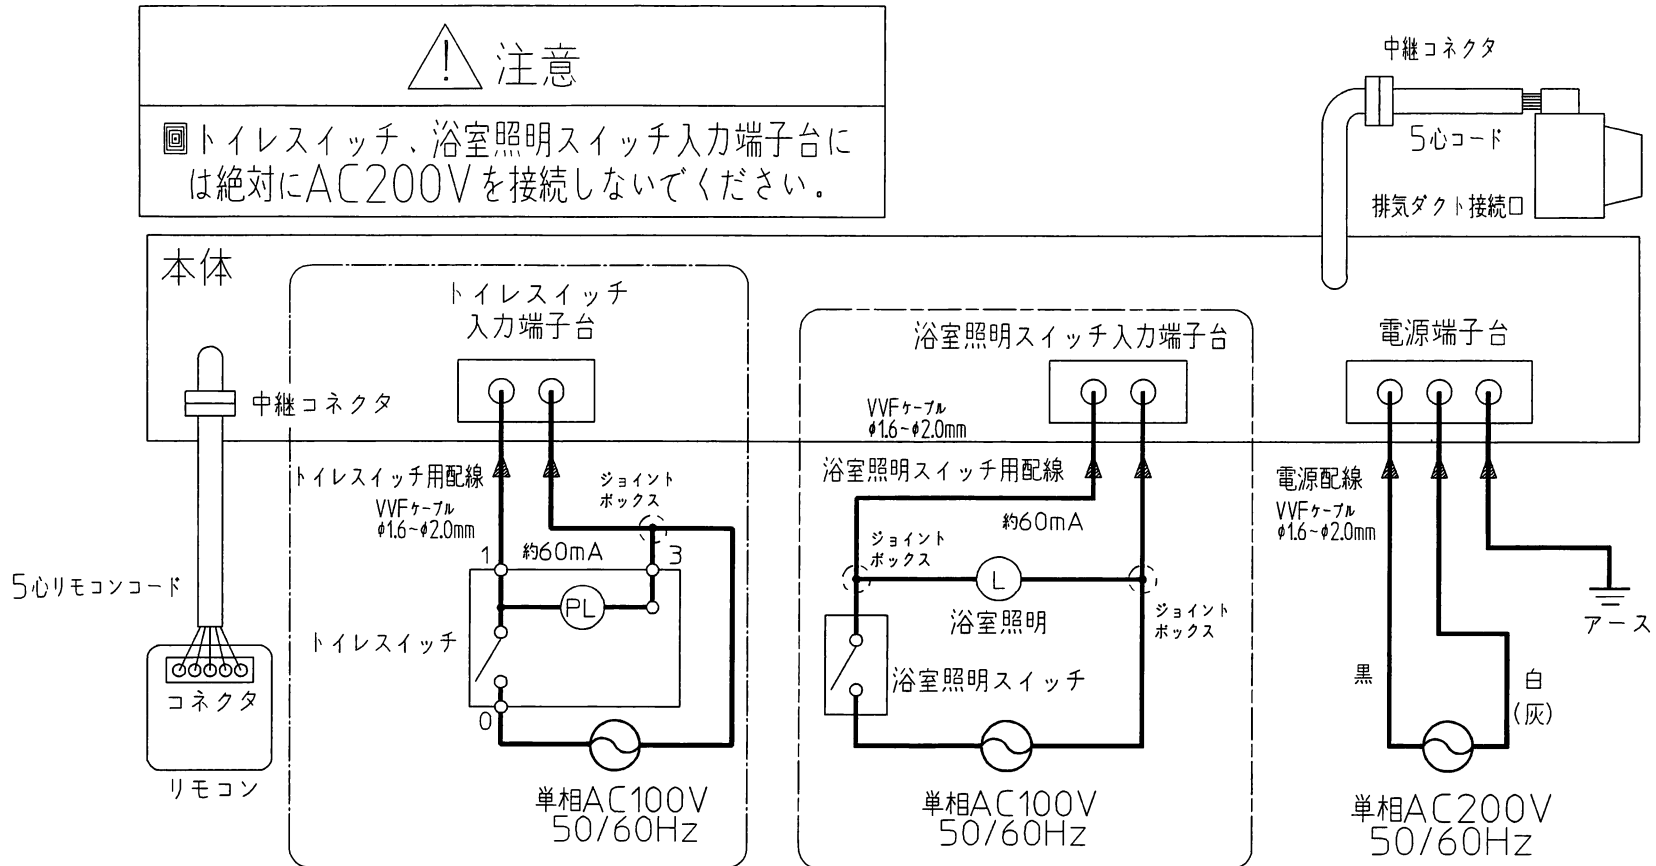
注意

回トイレスイッチ、浴室照明スイッチ入力端子台には絶対にAC200Vを接続しないでください。

中継コネクタ

5心コード

排気ダクト接続口

本体

トイレスイッチ入力端子台

浴室照明スイッチ入力端子台

電源端子台

中継コネクタ

VVFケーブル $\phi1.6\sim\phi2.0$mm

トイレスイッチ用配線

ジョイントボックス

浴室照明スイッチ用配線

電源配線

VVFケーブル $\phi1.6\sim\phi2.0$mm

VVFケーブル $\phi1.6\sim\phi2.0$mm

約60mA

1

3

ジョイントボックス

約60mA

L

5心リモコンコード

PL

浴室照明

ジョイントボックス

アース

トイレスイッチ

浴室照明スイッチ

黒

白（灰）

コネクタ

0

リモコン

単相AC100V 50/60Hz

単相AC100V 50/60Hz

単相AC200V 50/60Hz